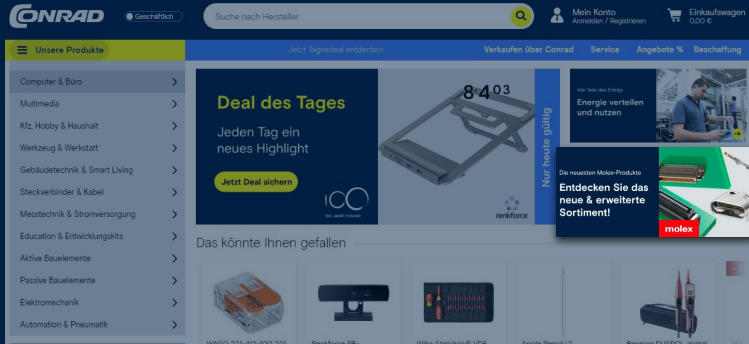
CONRAD

Geschäftlich

Suche nach Hersteller

Mein Konto
Anmelden / Registrieren

Einkaufswagen
0,00 €

Unsere Produkte

Jetzt Tagesdeal entdecken

Verkaufen über Conrad

Service

Angebote %

Beschaffung

Computer & Büro

Multimedia

Kfz, Hobby & Haushalt

Werkzeug & Werkstatt

Gebäudetechnik & Smart Living

Steckverbinder & Kabel

Messtechnik & Stromversorgung

Education & Entwicklungskits

Aktive Bauelemente

Passive Bauelemente

Elektromechanik

Automation & Pneumatik

Deal des Tages

Jeden Tag ein neues Highlight

Jetzt Deal sichern

8 4 03

Nur heute gültig

renkforce

Alle Teile des Erfolgs

Energie verteilen und nutzen

Die neuesten Molex-Produkte

Entdecken Sie das neue & erweiterte Sortiment!

molex

Das könnte Ihnen gefallen